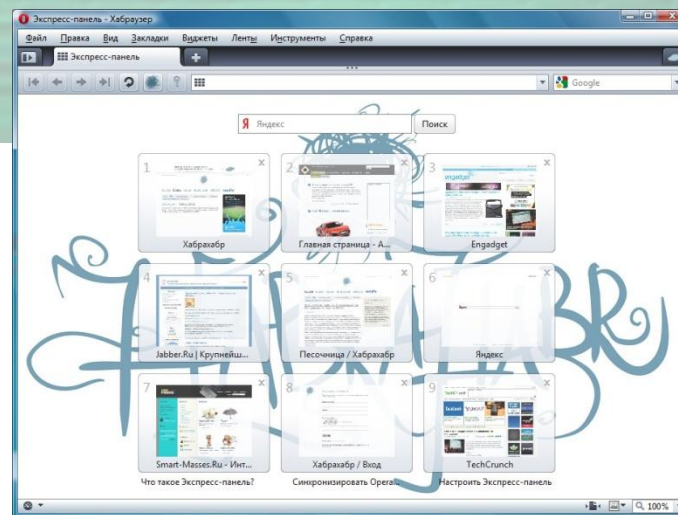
Экспресс-панель - Хабраузер

Файл Правка Вид Закладки Виджеты Ленты Инструменты Справка

Экспресс-панель

Google

Яндекс

Поиск

1

Хабрахабр

2

Главная страница - А...

3

engadget

Engadget

4

Jabber.Ru | Крупнейш...

5

Песочница / Хабрахабр

6

Яндекс

7

Smart-Masses.Ru - Инт...

8

Хабрахабр / Вход

9

TechCrunch

Что такое Экспресс-панель?

Синхронизировать Opera...

Настроить Экспресс-панель

100%